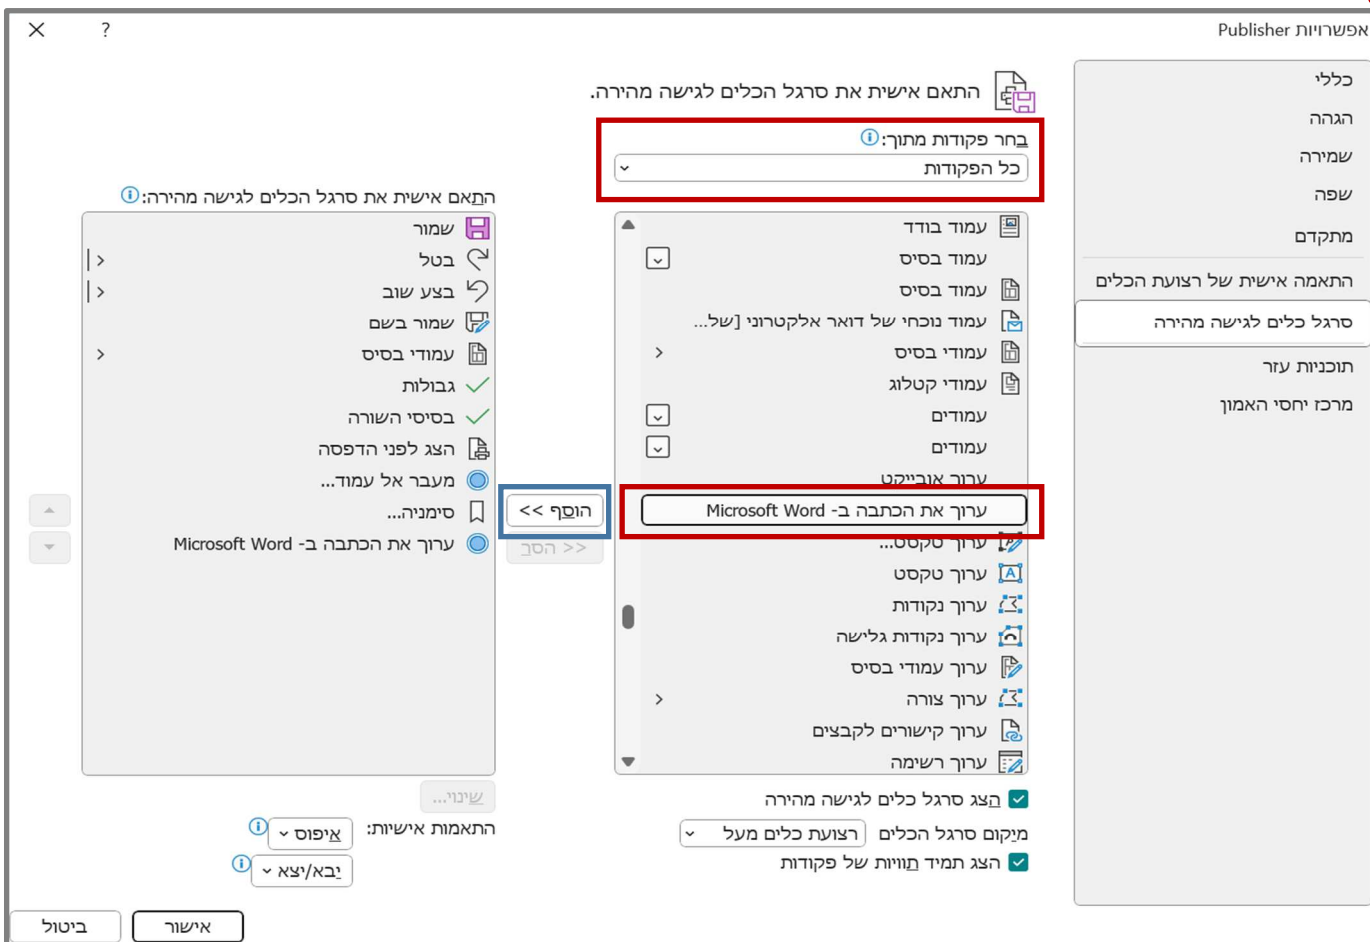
אפשרויות Publisher

?

כללי
הגהה
שמירה
שפה
מתקדם
התאמה אישית של רצועת הכלים
סרגל כלים לגישה מהירה
תוכניות עזר
מרכז יחסי האמון

התאם אישית את סרגל הכלים לגישה מהירה.

בחר פקודות מתוך:
כל הפקודות

עמוד בודד
עמוד בסיס
עמוד בסיס
עמוד נוכחי של דואר אלקטרוני [של...
עמודי בסיס
עמודי קטלוג
עמודים
עמודים
ערוך אובייקט
ערוך את הכתבה ב- Microsoft Word
ערוך טקסט...
ערוך טקסט
ערוך נקודות
ערוך נקודות גלישה
ערוך עמודי בסיס
ערוך צורה
ערוך קישורים לקבצים
ערוך רשימה

הוסף <<
הסר >>

התאם אישית את סרגל הכלים לגישה מהירה:

שמור
בטל
בצע שוב
שמור בשם
עמודי בסיס
גבולות
בסיסי השורה
הצג לפני הדפסה
מעבר אל עמוד...
סימניה...
ערוך את הכתבה ב- Microsoft Word

שינוי...

הצג סרגל כלים לגישה מהירה
מיקום סרגל הכלים רצועת כלים מעל
הצג תמיד תוויות של פקודות

התאמות אישיות: איפוס
יבא/יצא

אישור
ביטול